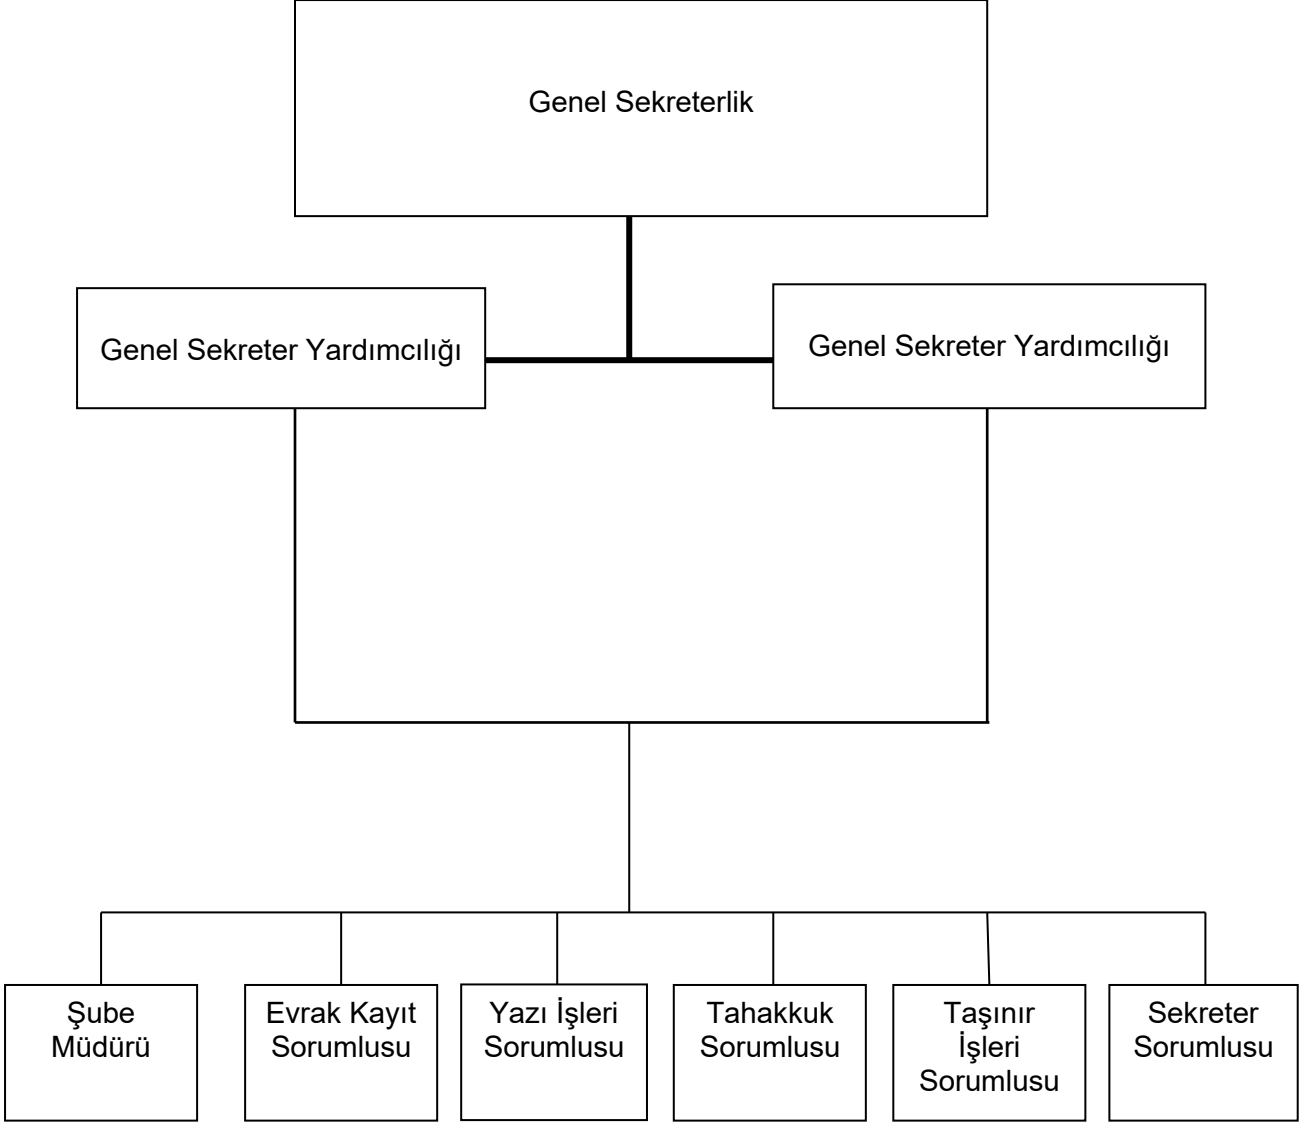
Genel Sekreterlik

Genel Sekreter Yardımcılığı

Genel Sekreter Yardımcılığı

Şube Müdürü

Evrak Kayıt Sorumlusu

Yazı İşleri Sorumlusu

Tahakkuk Sorumlusu

Taşınır İşleri Sorumlusu

Sekreter Sorumlusu